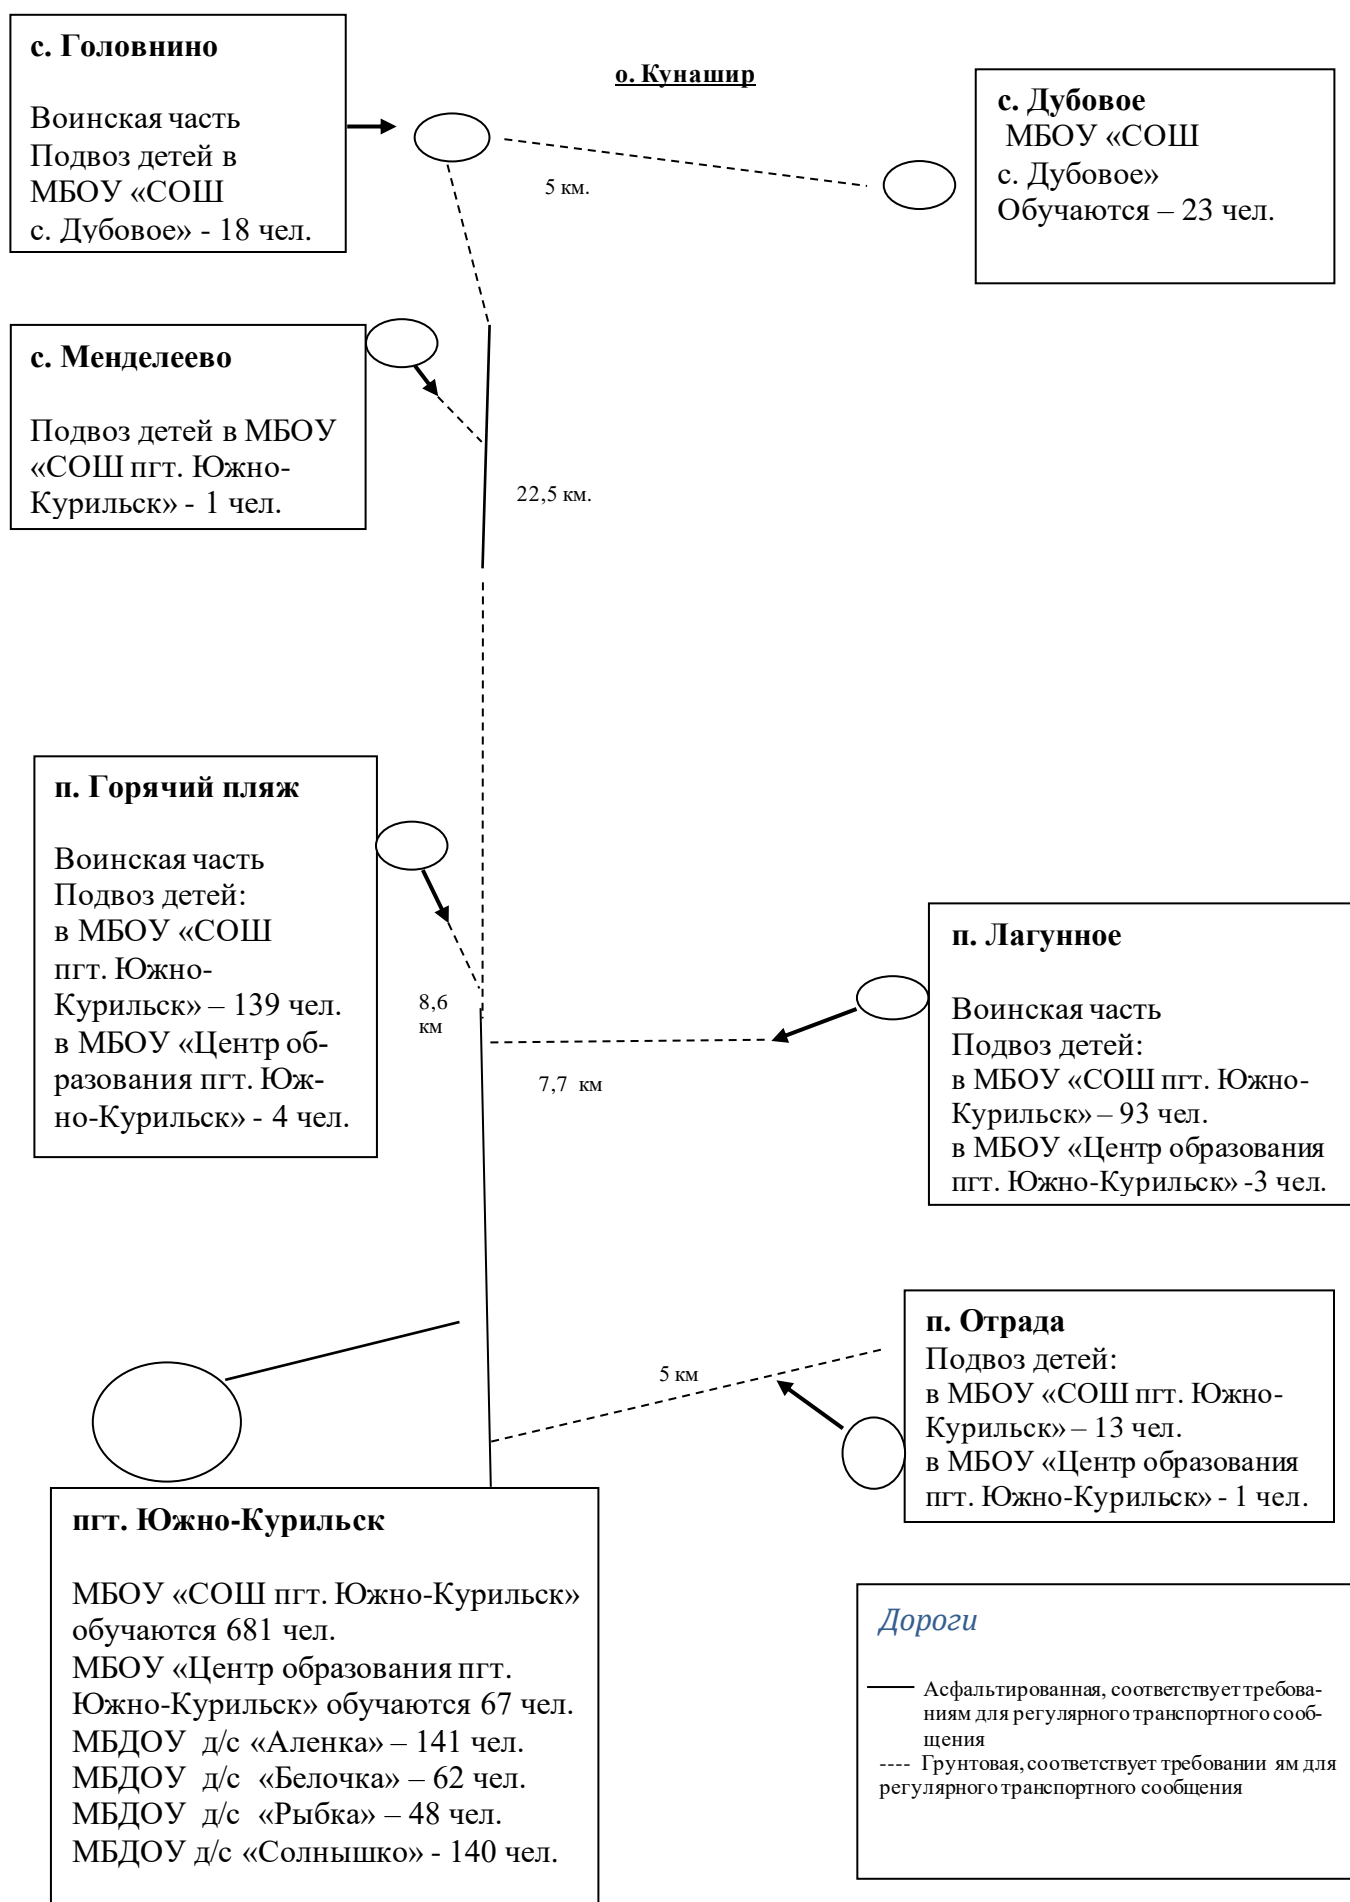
с. Головнино

Воинская часть
Подвоз детей в МБОУ «СОШ с. Дубовое» - 18 чел.

о. Кунашир

с. Дубовое
МБОУ «СОШ с. Дубовое»
Обучаются – 23 чел.

5 км.

с. Менделеево

Подвоз детей в МБОУ «СОШ пгт. Южно-Курильск» - 1 чел.

22,5 км.

п. Горячий пляж

Воинская часть
Подвоз детей:
в МБОУ «СОШ пгт. Южно-Курильск» – 139 чел.
в МБОУ «Центр образования пгт. Южно-Курильск» - 4 чел.

8,6 км

п. Лагунное

Воинская часть
Подвоз детей:
в МБОУ «СОШ пгт. Южно-Курильск» – 93 чел.
в МБОУ «Центр образования пгт. Южно-Курильск» -3 чел.

7,7 км

п. Отрада
Подвоз детей:
в МБОУ «СОШ пгт. Южно-Курильск» – 13 чел.
в МБОУ «Центр образования пгт. Южно-Курильск» - 1 чел.

5 км

пгт. Южно-Курильск

МБОУ «СОШ пгт. Южно-Курильск» обучаются 681 чел.
МБОУ «Центр образования пгт. Южно-Курильск» обучаются 67 чел.
МБДОУ д/с «Аленка» – 141 чел.
МБДОУ д/с «Белочка» – 62 чел.
МБДОУ д/с «Рыбка» – 48 чел.
МБДОУ д/с «Солнышко» - 140 чел.

Дороги

Асфальтированная, соответствует требованиям для регулярного транспортного сообщения
---- Грунтовая, соответствует требовании ям для регулярного транспортного сообщения